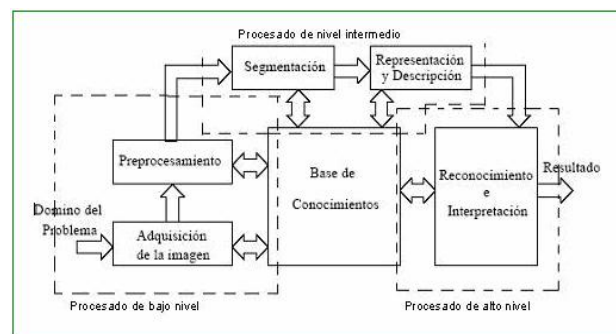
Procesado de nivel intermedio

Segmentación

Representación y Descripción

Preprocesamiento

Base de Conocimientos

Reconocimiento e Interpretación

Resultado

Dominio del Problema

Adquisición de la imagen

Procesado de bajo nivel

Procesado de alto nivel